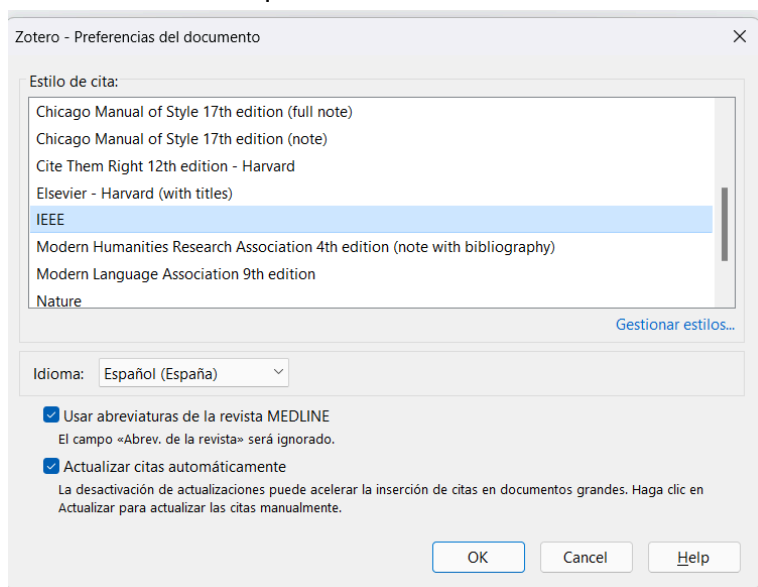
Zotero - Preferencias del documento

Estilo de cita:

Chicago Manual of Style 17th edition (full note)
Chicago Manual of Style 17th edition (note)
Cite Them Right 12th edition - Harvard
Elsevier - Harvard (with titles)
IEEE
Modern Humanities Research Association 4th edition (note with bibliography)
Modern Language Association 9th edition
Nature

Gestionar estilos...

Idioma: Español (España)

Usar abreviaturas de la revista MEDLINE
El campo «Abrev. de la revista» será ignorado.

Actualizar citas automáticamente
La desactivación de actualizaciones puede acelerar la inserción de citas en documentos grandes. Haga clic en Actualizar para actualizar las citas manualmente.

OK Cancel Help